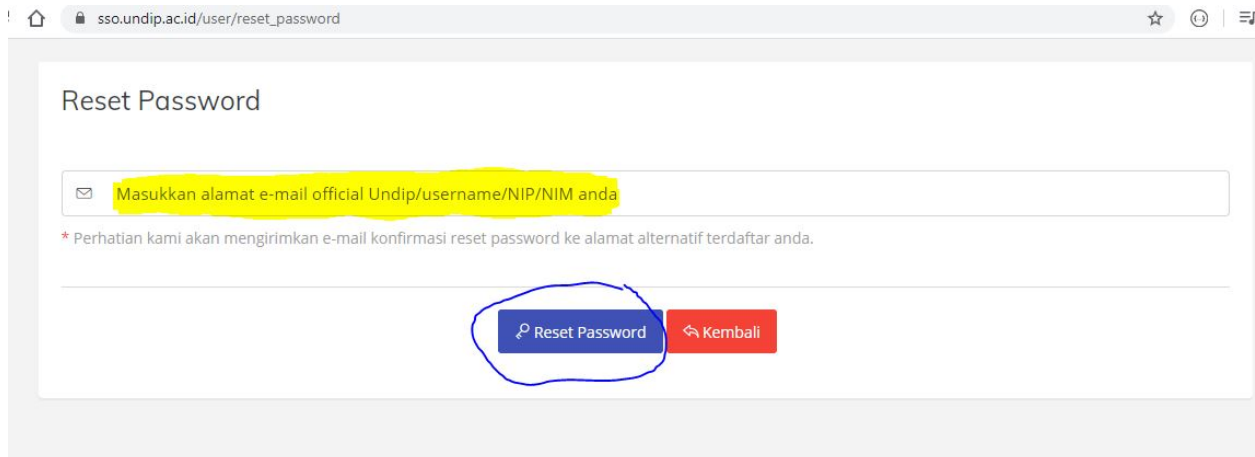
sso.undip.ac.id/user/reset_password

Reset Password

Masukkan alamat e-mail official Undip/username/NIP/NIM anda

* Perhatian kami akan mengirimkan e-mail konfirmasi reset password ke alamat alternatif terdaftar anda.

Reset Password

Kembali